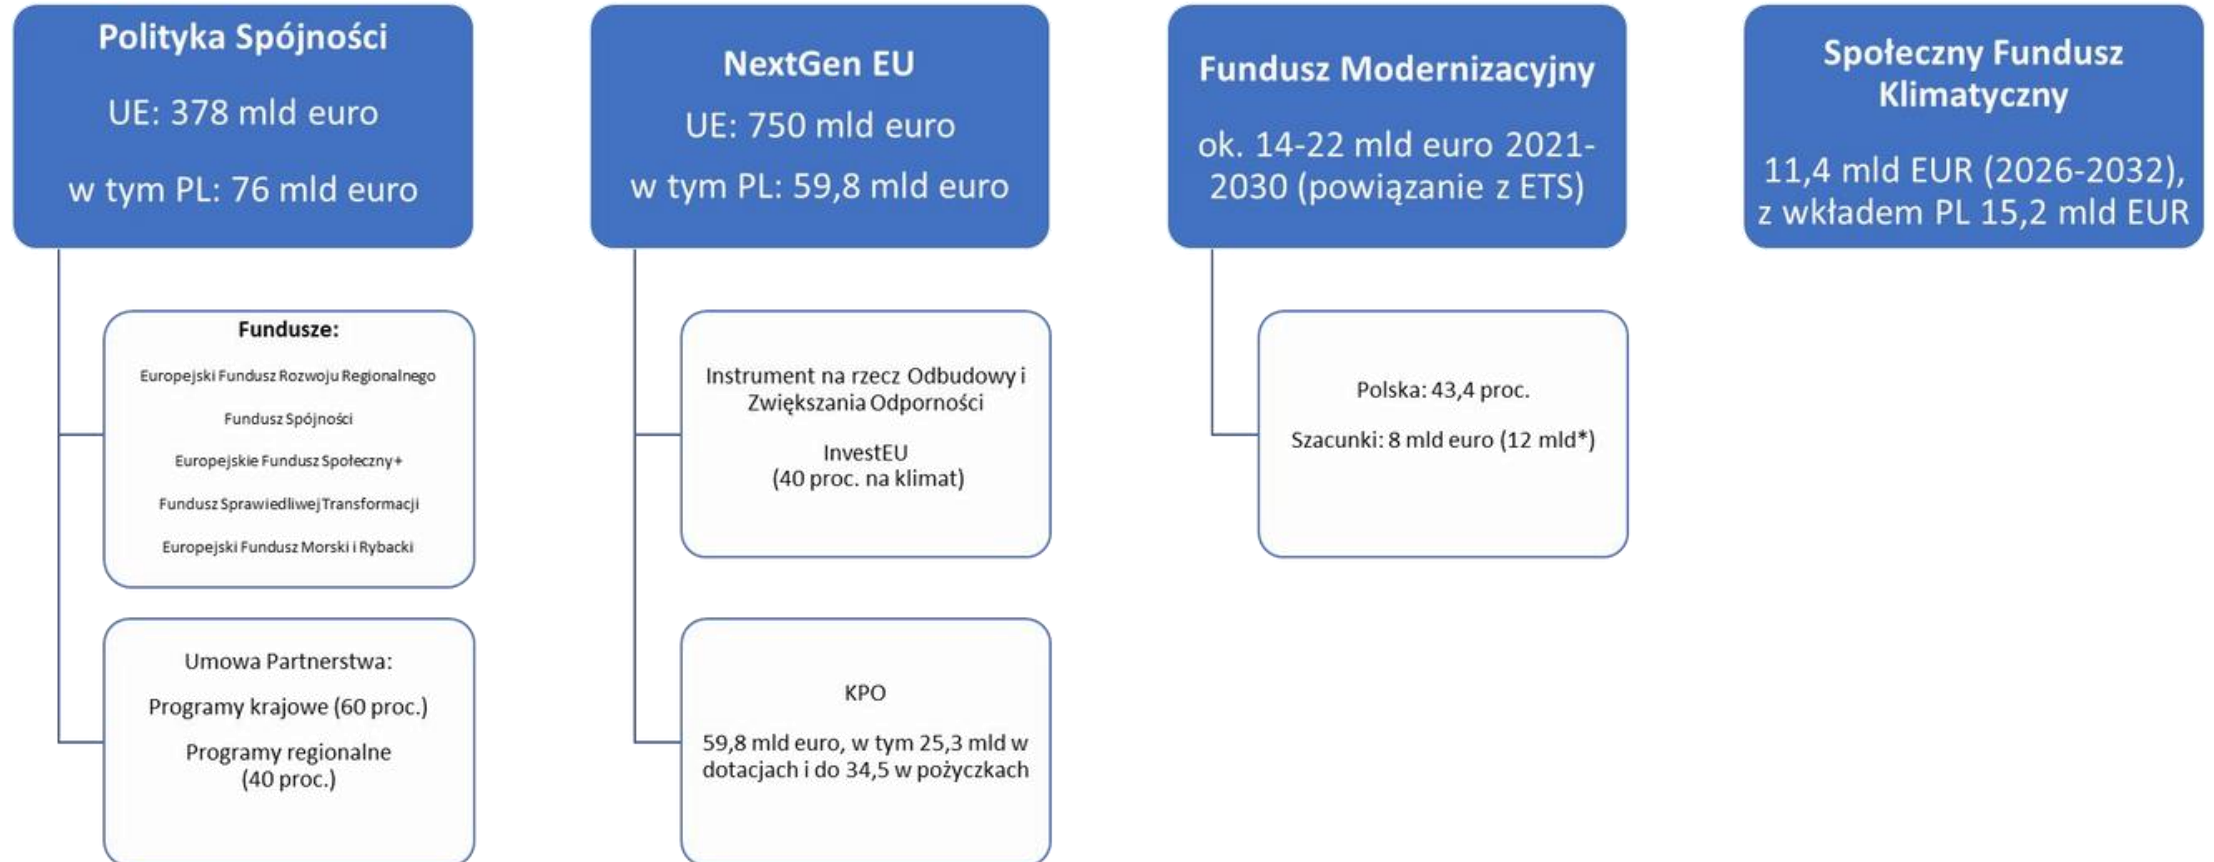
Polityka Spójności

UE: 378 mld euro

w tym PL: 76 mld euro

Fundusze:

Europejski Fundusz Rozwoju Regionalnego

Fundusz Spójności

Europejskie Fundusz Społeczny+

Fundusz Sprawiedliwej Transformacji

Europejski Fundusz Morski i Rybacki

Umowa Partnerstwa:

Programy krajowe (60 proc.)

Programy regionalne (40 proc.)

NextGen EU

UE: 750 mld euro

w tym PL: 59,8 mld euro

Instrument na rzecz Odbudowy i Zwiększania Odporności

InvestEU (40 proc. na klimat)

KPO

59,8 mld euro, w tym 25,3 mld w dotacjach i do 34,5 w pożyczkach

Fundusz Modernizacyjny

ok. 14-22 mld euro 2021-2030 (powiązanie z ETS)

Polska: 43,4 proc.

Szacunki: 8 mld euro (12 mld*)

Społeczny Fundusz Klimatyczny

11,4 mld EUR (2026-2032), z wkładem PL 15,2 mld EUR